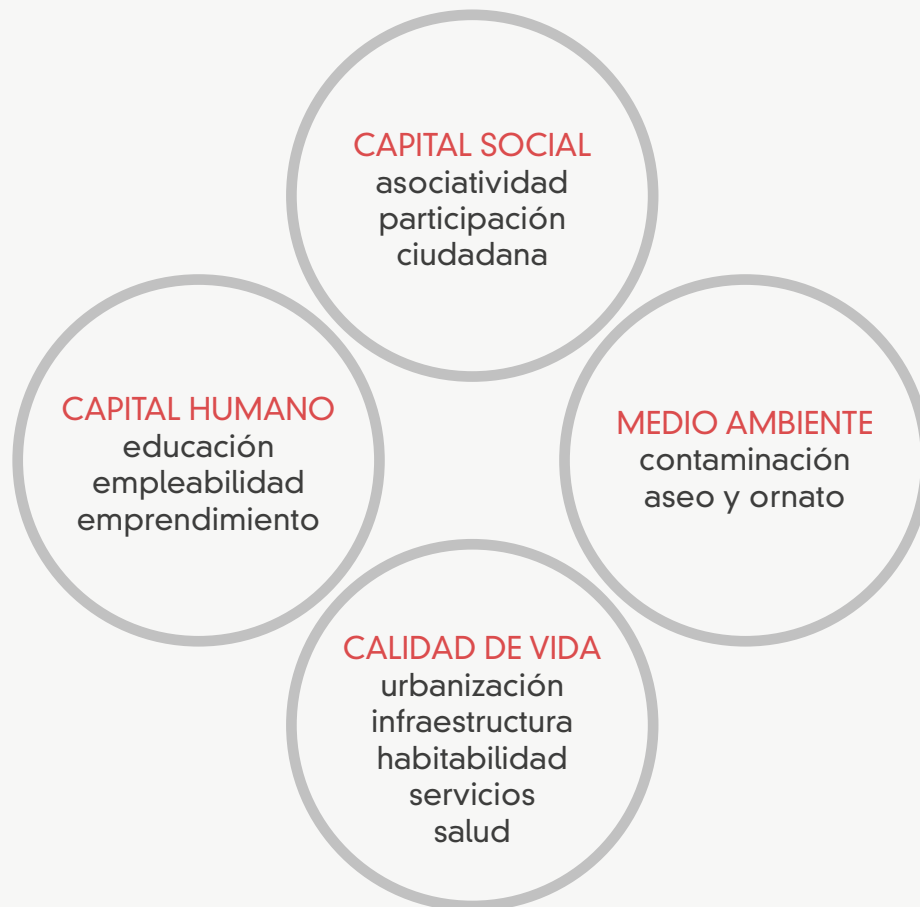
CAPITAL SOCIAL
asociatividad
participación
ciudadana

CAPITAL HUMANO
educación
empleabilidad
emprendimiento

MEDIO AMBIENTE
contaminación
aseo y ornato

CALIDAD DE VIDA
urbanización
infraestructura
habitabilidad
servicios
salud